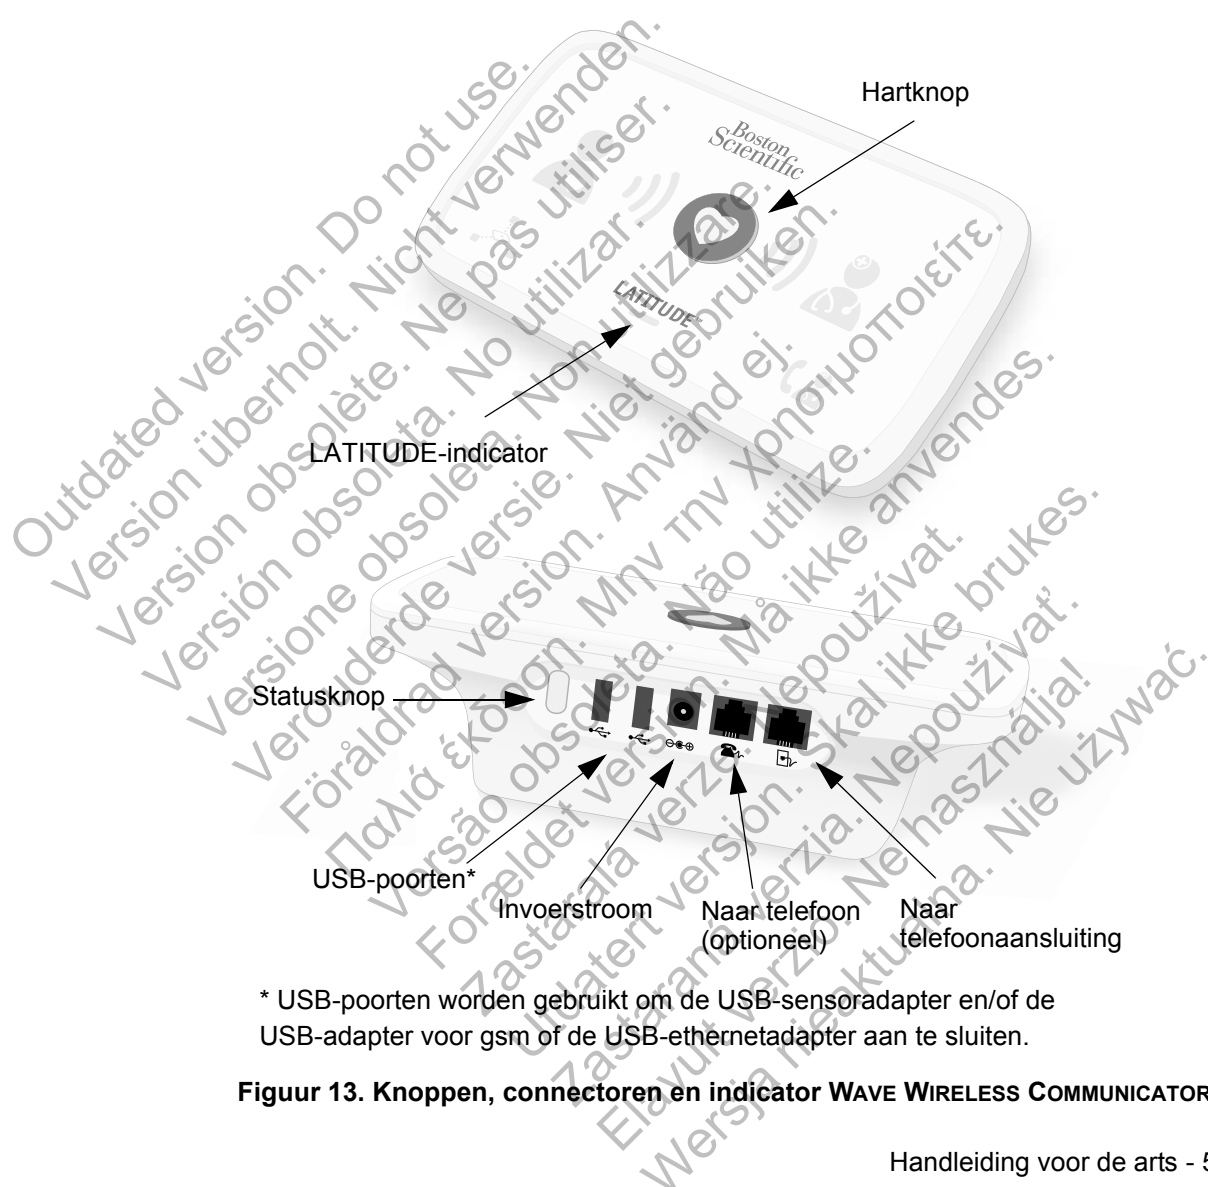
Outdated version. Do not use. Version überholt. Nicht verwenden. Version obsolète. Ne pas utiliser. Versión obsoleta. No utilizar. Versione obsoleta. Non utilizzare. Verouderde versie. Niet gebruiken. Föråldrad version. Använd ej. Παλιά έκδοση. Μην την χρησιμοποιείτε. Versão obsoleta. Não utilize. Forældet version. Må ikke anvendes. Zastaralá verze. Nepoužívat. Utdatert versjon. Skal ikke brukes. Zastaraná verzia. Nepoužívať. Elavult verzió. Ne használja! Wersja nieaktualna. Nie używać.

Boston Scientific

LATITUDE

Hartknop

LATITUDE-indicator

Statusknop

USB-poorten*

Invoerstroom

Naar telefoon (optioneel)

Naar telefoonaansluiting

* USB-poorten worden gebruikt om de USB-sensoradapter en/of de USB-adapter voor gsm of de USB-ethernetadapter aan te sluiten.

Figuur 13. Knoppen, connectoren en indicator WAVE WIRELESS COMMUNICATOR

Handleiding voor de arts - 5